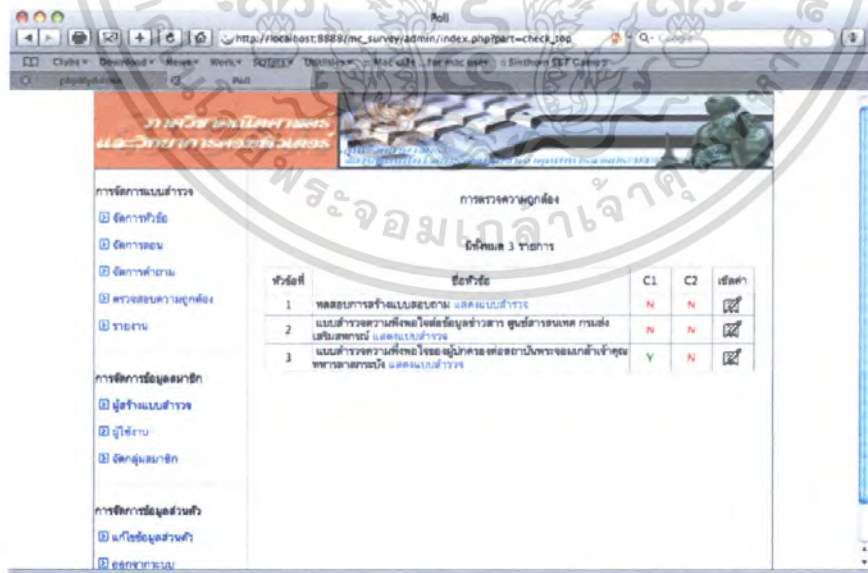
Poll

http://localhost:8888/mc_survey/admin/index.php?part=check_top

Q- Google

Clubs Download News Work Thailand Mac cafe For mac user Sinthorn SET Games

phpMyAdmin

Poll

ภาควิชาคณิตศาสตร์
และวิทยาการคอมพิวเตอร์

พระจอมเกล้าเจ้าคุณทหาร

การจัดการแบบสำรวจ

จัดการหัวข้อ

จัดการตอน

จัดการคำถาม

ตรวจสอบความถูกต้อง

รายงาน

การจัดการข้อมูลสมาชิก

ผู้สร้างแบบสำรวจ

ผู้ใช้งาน

จัดกลุ่มสมาชิก

การจัดการข้อมูลส่วนตัว

แก้ไขข้อมูลส่วนตัว

ออกจากระบบ

การตรวจความถูกต้อง

มีทั้งหมด 3 รายการ

| หัวข้อที่ | ชื่อหัวข้อ | C1 | C2 | เช็คค่า |
|---|---|---|---|---|
| 1 | ทดสอบการสร้างแบบสอบถาม แสดงแบบสำรวจ | N | N | |
| 2 | แบบสำรวจความพึงพอใจต่อข้อมูลข่าวสาร ศูนย์สารสนเทศ กรมส่งเสริมสหกรณ์ แสดงแบบสำรวจ | N | N | |
| 3 | แบบสำรวจความพึงพอใจของผู้ปกครองต่อสถาบันพระจอมเกล้าเจ้าคุณทหารลาดกระบัง แสดงแบบสำรวจ | Y | N | |